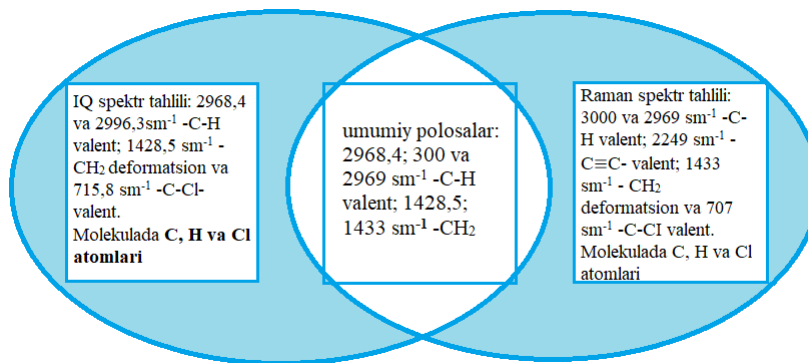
IQ spektr tahlili: 2968,4 va 2996,3sm$^{-1}$ -C-H valent; 1428,5 sm$^{-1}$ - CH$_2$ deformatsion va 715,8 sm$^{-1}$ -C-Cl- valent. Molekulada **C, H va Cl atomlari**

umumiy polosalar: 2968,4; 300 va 2969 sm$^{-1}$ -C-H valent; 1428,5; 1433 sm$^{-1}$ -CH$_2$

Raman spektr tahlili: 3000 va 2969 sm$^{-1}$ -C-H valent; 2249 sm$^{-1}$ -C≡C- valent; 1433 sm$^{-1}$ - CH$_2$ deformatsion va 707 sm$^{-1}$ -C-CI valent. Molekulada C, H va Cl atomlari